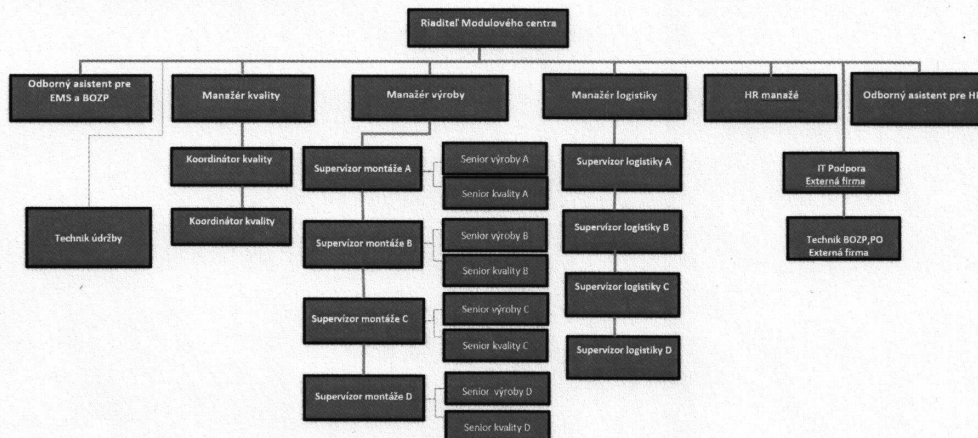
Riaditeľ Modulového centra

Odborný asistent pre EMS a BOZP

Technik údržby

Manažér kvality

Koordinátor kvality

Koordinátor kvality

Manažér výroby

Supervízor montáže A

Senior výroby A

Senior kvality A

Supervízor montáže B

Senior výroby B

Senior kvality B

Supervízor montáže C

Senior výroby C

Senior kvality C

Supervízor montáže D

Senior výroby D

Senior kvality D

Manažér logistiky

Supervízor logistiky A

Supervízor logistiky B

Supervízor logistiky C

Supervízor logistiky D

HR manažé

IT Podpora Externá firma

Technik BOZP,PO Externá firma

Odborný asistent pre H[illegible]